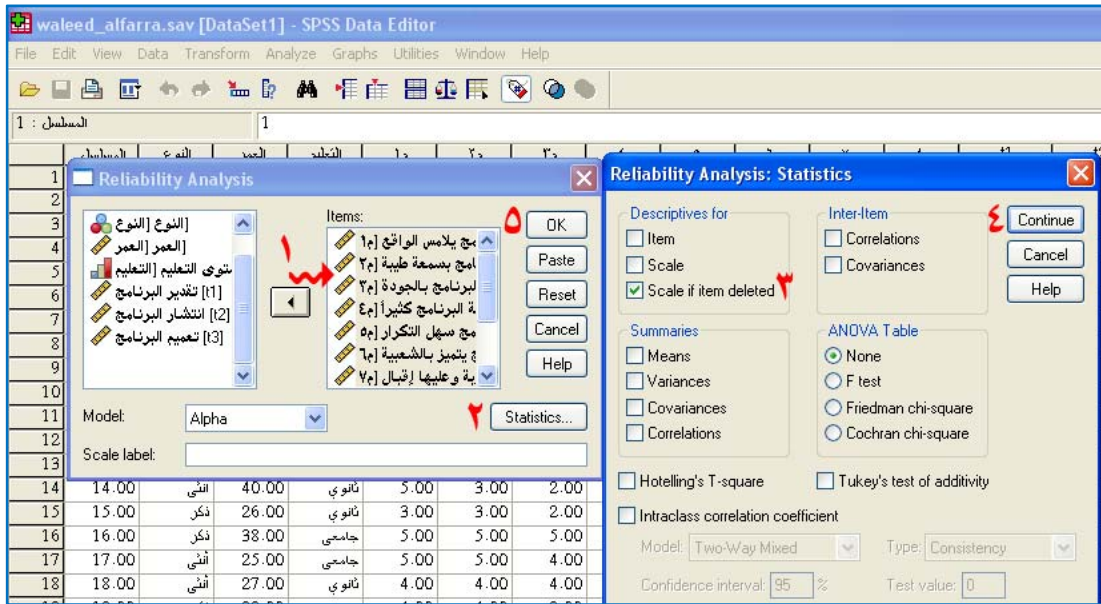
waleed_alfarra.sav [DataSet1] - SPSS Data Editor

File Edit View Data Transform Analyze Graphs Utilities Window Help

1 : المسلسل 1

| | المسلسل | النوع | العمر | التعليم | م١ | م٢ | م٣ |
|---|---|---|---|---|---|---|---|
| 14 | 14.00 | أنثى | 40.00 | ثانوي | 5.00 | 3.00 | 2.00 |
| 15 | 15.00 | ذكر | 26.00 | ثانوي | 3.00 | 3.00 | 2.00 |
| 16 | 16.00 | ذكر | 38.00 | جامعي | 5.00 | 5.00 | 5.00 |
| 17 | 17.00 | أنثى | 25.00 | جامعي | 5.00 | 5.00 | 4.00 |
| 18 | 18.00 | أنثى | 27.00 | ثانوي | 4.00 | 4.00 | 4.00 |

Reliability Analysis

[النوع [النوع
[العمر [العمر
مستوى التعليم [التعليم
[t1] تقدير البرنامج
[t2] انتشار البرنامج
[t3] تعميم البرنامج

Items:
مج يلامس الواقع [م١
امج بسمعة طيبة [م٢
البرنامج بالجودة [م٣
ة البرنامج كثيراً [م٤
مج سهل التكرار [م٥
ج يتميز بالشعبية [م٦
ية وعليها إقبال [م٧

١
٥
OK
Paste
Reset
Cancel
Help

Model: Alpha
٢ Statistics...
Scale label:

Reliability Analysis: Statistics

Descriptives for
Item
Scale
Scale if item deleted ٣

Inter-Item
Correlations
Covariances

٤ Continue
Cancel
Help

Summaries
Means
Variances
Covariances
Correlations

ANOVA Table
None
F test
Friedman chi-square
Cochran chi-square

Hotelling's T-square
Tukey's test of additivity

Intraclass correlation coefficient

Model: Two-Way Mixed
Type: Consistency
Confidence interval: 95 %
Test value: 0